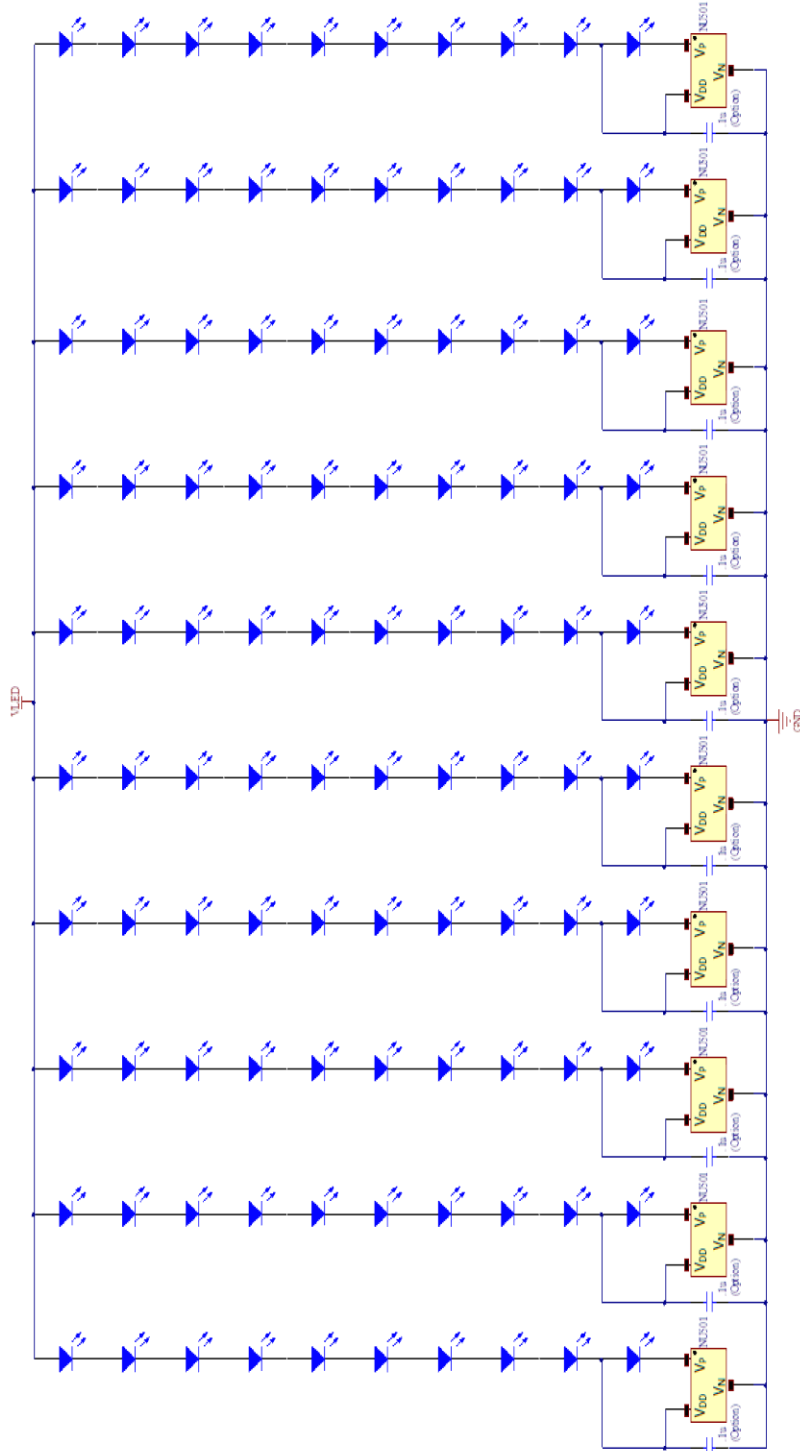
NU501
$V_P$
$V_N$
$V_{DD}$
1u
(Option)

NU501
$V_P$
$V_N$
$V_{DD}$
1u
(Option)

NU501
$V_P$
$V_N$
$V_{DD}$
1u
(Option)

NU501
$V_P$
$V_N$
$V_{DD}$
1u
(Option)

NU501
$V_P$
$V_N$
$V_{DD}$
1u
(Option)

VLED

GND

NU501
$V_P$
$V_N$
$V_{DD}$
1u
(Option)

NU501
$V_P$
$V_N$
$V_{DD}$
1u
(Option)

NU501
$V_P$
$V_N$
$V_{DD}$
1u
(Option)

NU501
$V_P$
$V_N$
$V_{DD}$
1u
(Option)

NU501
$V_P$
$V_N$
$V_{DD}$
1u
(Option)